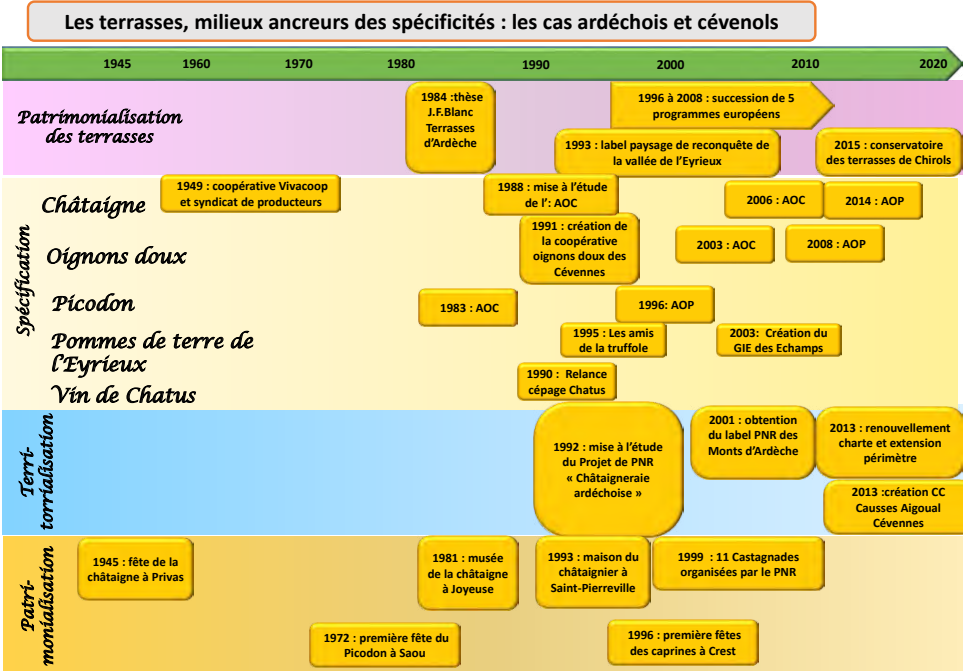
Les terrasses, milieux ancreurs des spécificités : les cas ardéchois et cévenols

1945 1960 1970 1980 1990 2000 2010 2020

Patrimonialisation des terrasses

1984 :thèse J.F.Blanc Terrasses d'Ardèche

1996 à 2008 : succession de 5 programmes européens

1993 : label paysage de reconquête de la vallée de l'Eyrieux

2015 : conservatoire des terrasses de Chirols

Spécification

Châtaigne

1949 : coopérative Vivacoop et syndicat de producteurs

1988 : mise à l'étude de l': AOC

2006 : AOC

2014 : AOP

Oignons doux

1991 : création de la coopérative oignons doux des Cévennes

2003 : AOC

2008 : AOP

Picodon

1983 : AOC

1996: AOP

Pommes de terre de l'Eyrieux

1995 : Les amis de la truffole

2003: Création du GIE des Echamps

Vin de Chatus

1990 : Relance cépage Chatus

Terri-torralisation

1992 : mise à l'étude du Projet de PNR « Châtaigneraie ardéchoise »

2001 : obtention du label PNR des Monts d'Ardèche

2013 : renouvellement charte et extension périmètre

2013 :création CC Causses Aigoual Cévennes

Patri-monialisation

1945 : fête de la châtaigne à Privas

1981 : musée de la châtaigne à Joyeuse

1993 : maison du châtaignier à Saint-Pierreville

1999 : 11 Castagnades organisées par le PNR

1972 : première fête du Picodon à Saou

1996 : première fêtes des caprines à Crest